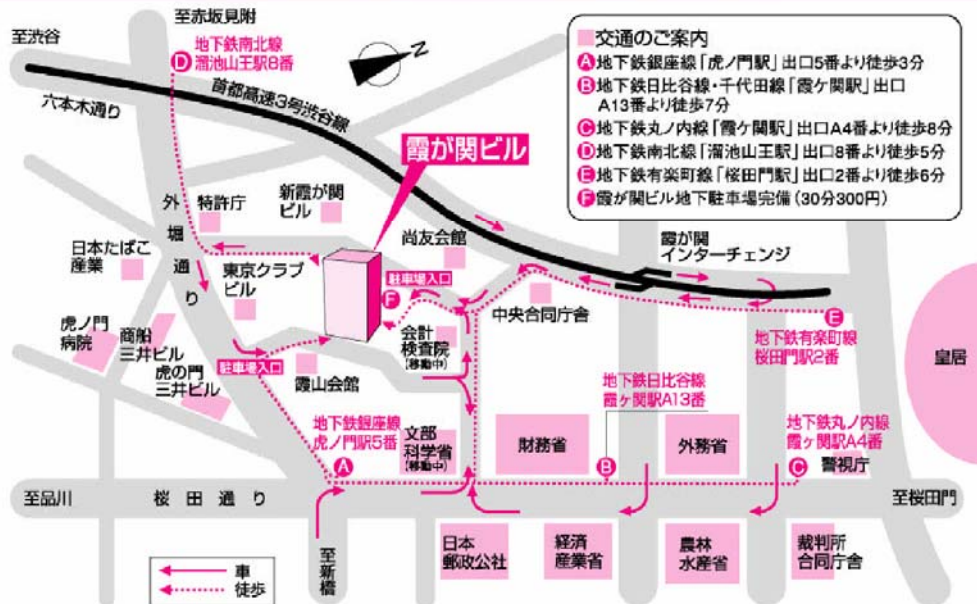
交通のご案内
A 地下鉄銀座線「虎ノ門駅」出口5番より徒歩3分
B 地下鉄日比谷線・千代田線「霞ケ関駅」出口A13番より徒歩7分
C 地下鉄丸ノ内線「霞ケ関駅」出口A4番より徒歩8分
D 地下鉄南北線「溜池山王駅」出口8番より徒歩5分
E 地下鉄有楽町線「桜田門駅」出口2番より徒歩6分
F 霞が関ビル地下駐車場完備（30分300円）

至赤坂見附
至渋谷
D 地下鉄南北線 溜池山王駅8番
N
首都高速3号渋谷線
六本木通り
霞が関ビル
外堀通り
特許庁
新霞が関ビル
日本たばこ産業
尚友会館
霞が関インターチェンジ
東京クラブビル
駐車場入口
F
中央合同庁舎
E 地下鉄有楽町線 桜田門駅2番
虎ノ門病院
商船三井ビル
虎の門三井ビル
駐車場入口
会計検査院（移動中）
霞山会館
皇居
地下鉄日比谷線 霞ケ関駅A13番
地下鉄銀座線 虎ノ門駅5番
文部科学省（移動中）
財務省
外務省
地下鉄丸ノ内線 霞ケ関駅A4番
A
B
C
警視庁
至品川
桜田通り
至桜田門
至新橋
日本郵政公社
経済産業省
農林水産省
裁判所合同庁舎
車
徒歩